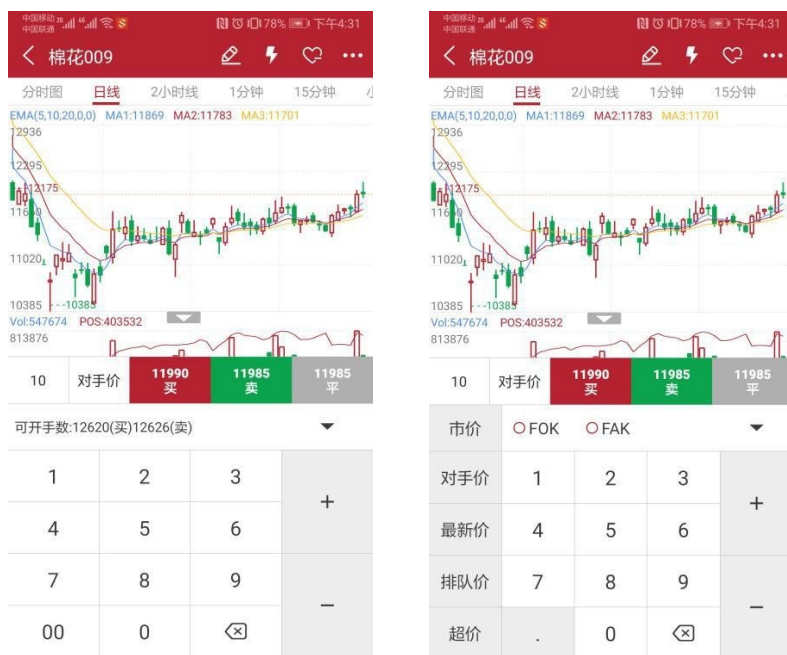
中国移动 中国联通 78% 下午4:31

< 棉花009

分时图 日线 2小时线 1分钟 15分钟

EMA(5,10,20,0,0) MA1:11869 MA2:11783 MA3:11701

12936

12295

12175

11660

11020

10385 10385

Vol:547674 POS:403532

813876

10 对手价 11990 买 11985 卖 11985 平

可开手数:12620(买)12626(卖)

| 1 | 2 | 3 | + |
|---|---|---|---|
| 4 | 5 | 6 | |
| 7 | 8 | 9 | − |
| 00 | 0 | ⌫ | |

中国移动 中国联通 78% 下午4:31

< 棉花009

分时图 日线 2小时线 1分钟 15分钟

EMA(5,10,20,0,0) MA1:11869 MA2:11783 MA3:11701

12936

12295

12175

11660

11020

10385 10385

Vol:547674 POS:403532

813876

10 对手价 11990 买 11985 卖 11985 平

市价 FOK FAK

| 对手价 | 1 | 2 | 3 | + |
|---|---|---|---|---|
| 最新价 | 4 | 5 | 6 | |
| 排队价 | 7 | 8 | 9 | − |
| 超价 | . | 0 | ⌫ | |